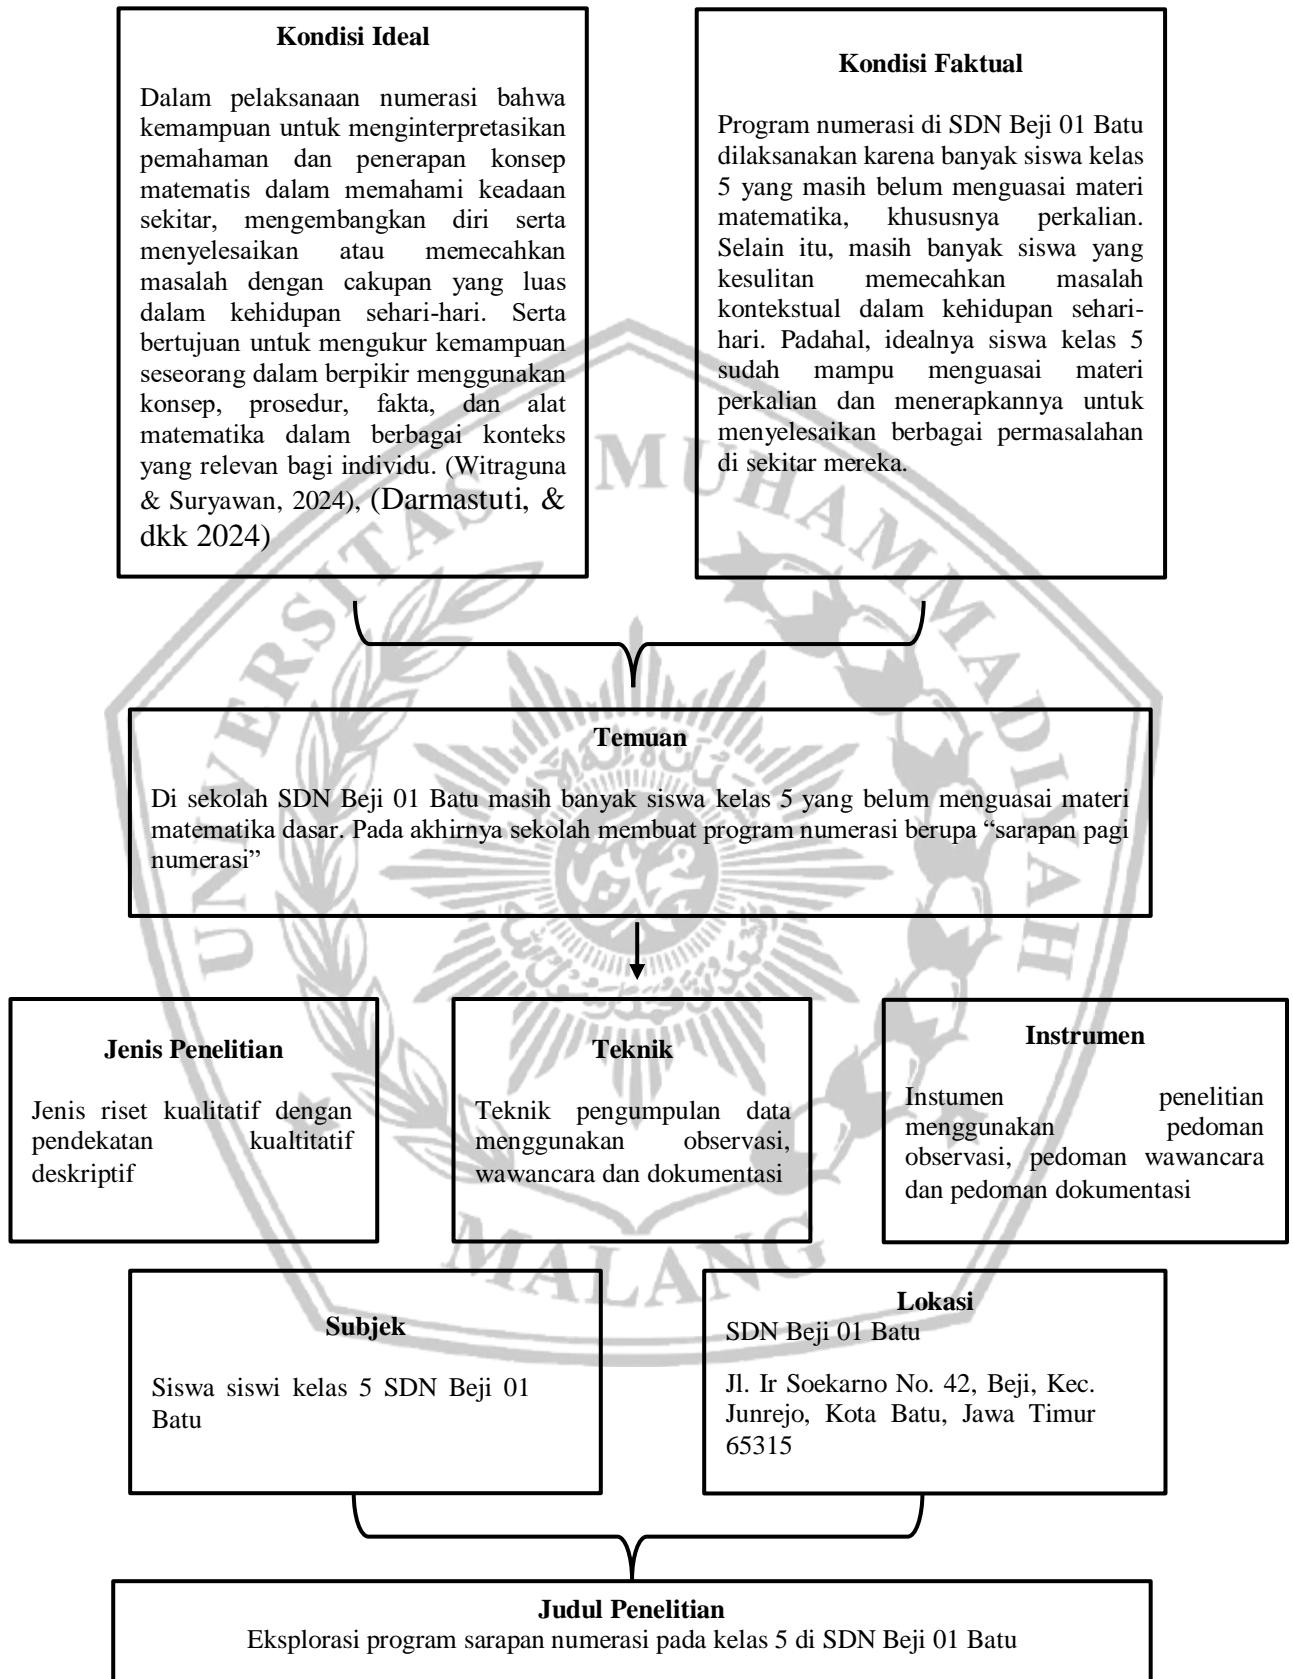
**Kondisi Ideal**

Dalam pelaksanaan numerasi bahwa kemampuan untuk menginterpretasikan pemahaman dan penerapan konsep matematis dalam memahami keadaan sekitar, mengembangkan diri serta menyelesaikan atau memecahkan masalah dengan cakupan yang luas dalam kehidupan sehari-hari. Serta bertujuan untuk mengukur kemampuan seseorang dalam berpikir menggunakan konsep, prosedur, fakta, dan alat matematika dalam berbagai konteks yang relevan bagi individu. (Witraguna & Suryawan, 2024), (Darmastuti, & dkk 2024)

**Kondisi Faktual**

Program numerasi di SDN Beji 01 Batu dilaksanakan karena banyak siswa kelas 5 yang masih belum menguasai materi matematika, khususnya perkalian. Selain itu, masih banyak siswa yang kesulitan memecahkan masalah kontekstual dalam kehidupan sehari-hari. Padahal, idealnya siswa kelas 5 sudah mampu menguasai materi perkalian dan menerapkannya untuk menyelesaikan berbagai permasalahan di sekitar mereka.

**Temuan**

Di sekolah SDN Beji 01 Batu masih banyak siswa kelas 5 yang belum menguasai materi matematika dasar. Pada akhirnya sekolah membuat program numerasi berupa "sarapan pagi numerasi"

**Jenis Penelitian**

Jenis riset kualitatif dengan pendekatan kualtitatif deskriptif

**Teknik**

Teknik pengumpulan data menggunakan observasi, wawancara dan dokumentasi

**Instrumen**

Instumen penelitian menggunakan pedoman observasi, pedoman wawancara dan pedoman dokumentasi

**Subjek**

Siswa siswi kelas 5 SDN Beji 01 Batu

**Lokasi**
SDN Beji 01 Batu

Jl. Ir Soekarno No. 42, Beji, Kec. Junrejo, Kota Batu, Jawa Timur 65315

**Judul Penelitian**
Eksplorasi program sarapan numerasi pada kelas 5 di SDN Beji 01 Batu